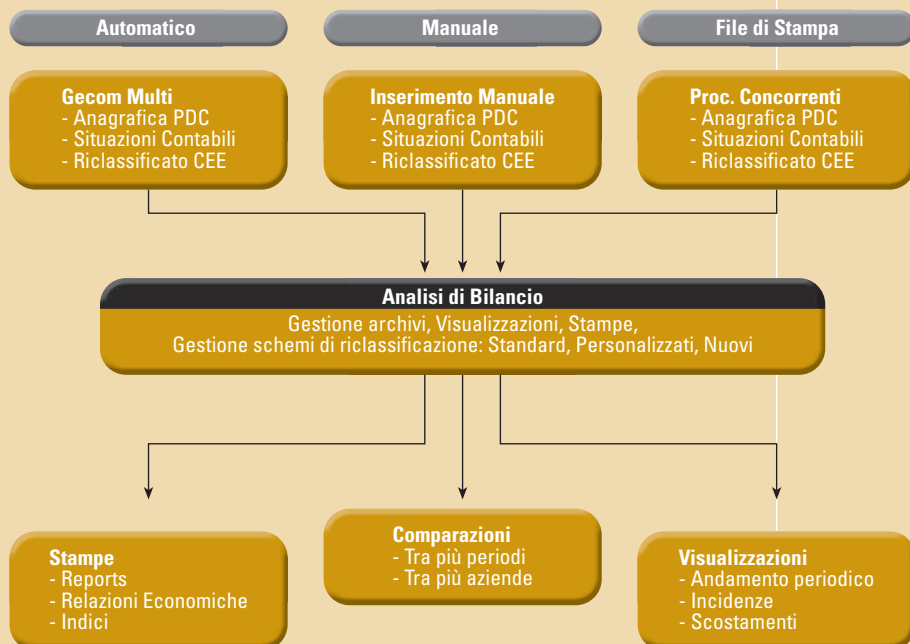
Automatico

Manuale

File di Stampa

Gecom Multi
- Anagrafica PDC
- Situazioni Contabili
- Riclassificato CEE

Inserimento Manuale
- Anagrafica PDC
- Situazioni Contabili
- Riclassificato CEE

Proc. Concorrenti
- Anagrafica PDC
- Situazioni Contabili
- Riclassificato CEE

Analisi di Bilancio
Gestione archivi, Visualizzazioni, Stampe,
Gestione schemi di riclassificazione: Standard, Personalizzati, Nuovi

Stampe
- Reports
- Relazioni Economiche
- Indici

Comparazioni
- Tra più periodi
- Tra più aziende

Visualizzazioni
- Andamento periodico
- Incidenze
- Scostamenti